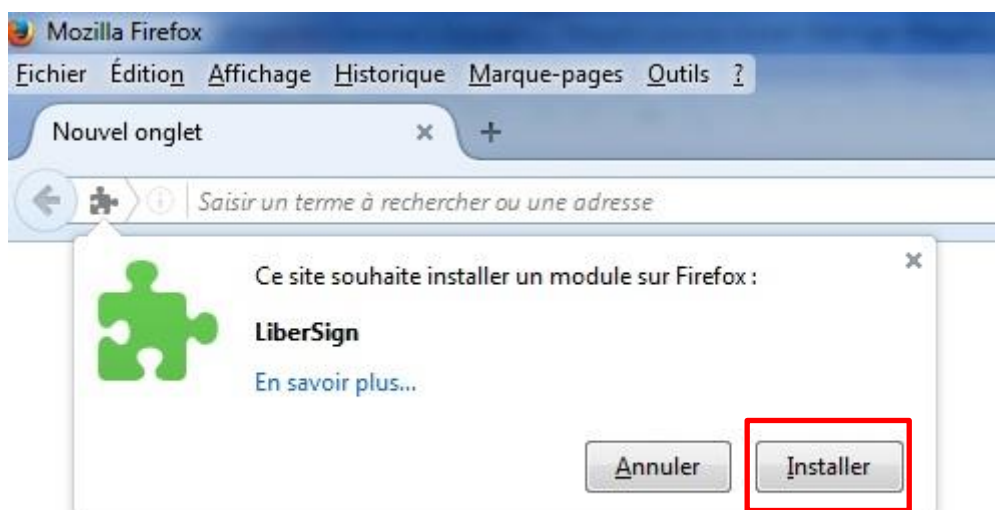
Mozilla Firefox

Fichier Édition Affichage Historique Marque-pages Outils ?

Nouvel onglet ×

+

Saisir un terme à rechercher ou une adresse

×

Ce site souhaite installer un module sur Firefox :

LiberSign

En savoir plus...

Annuler

Installer